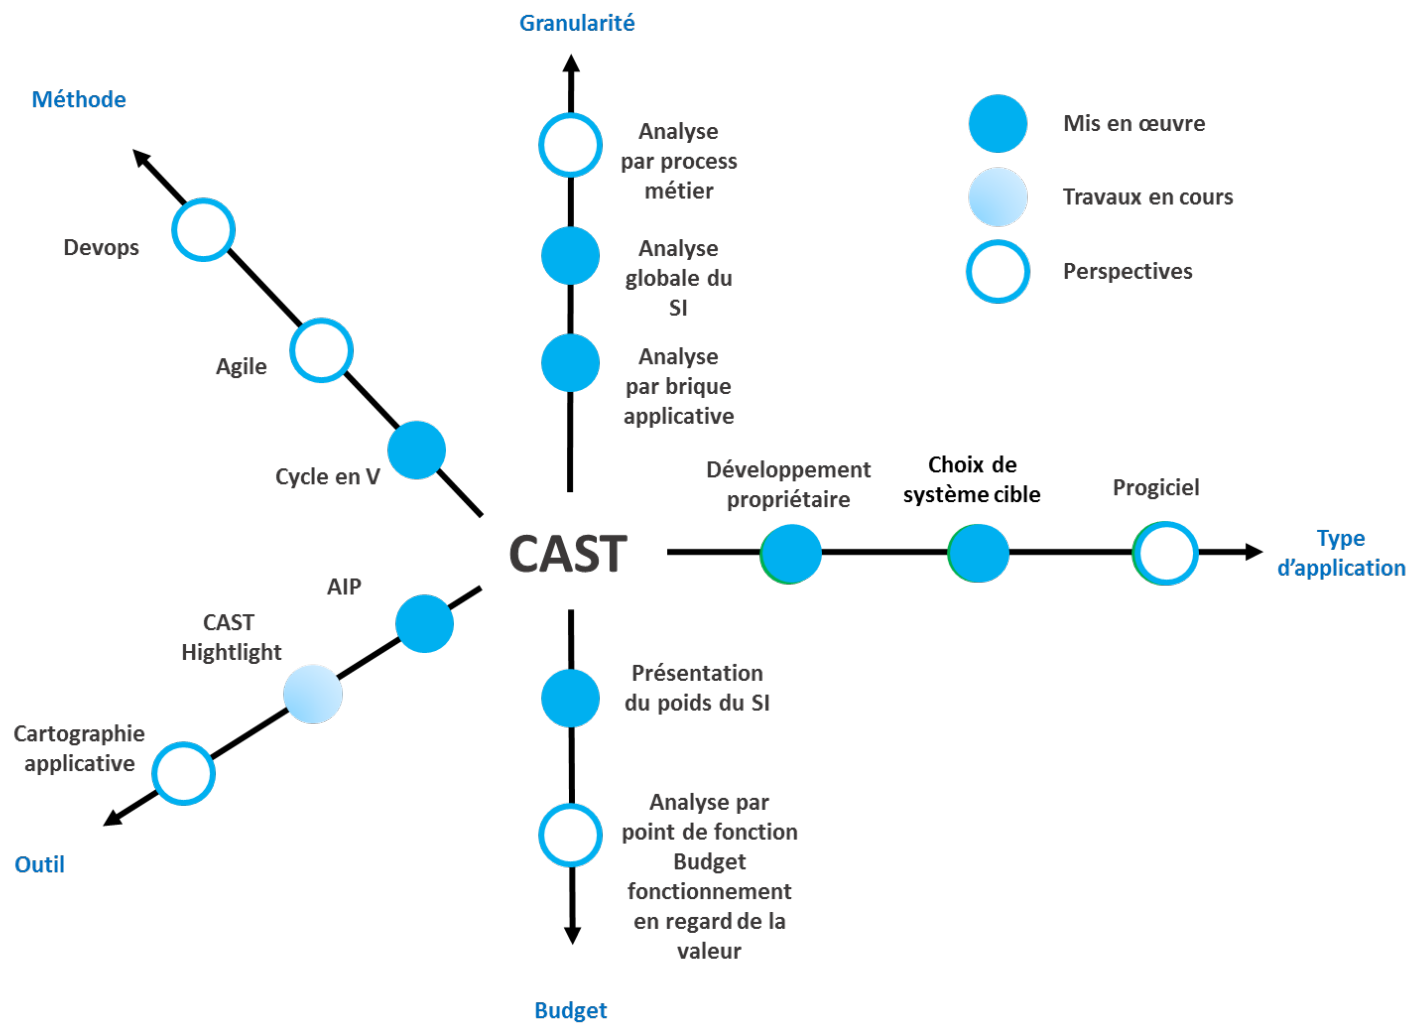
Granularité

Méthode

Mis en œuvre

Travaux en cours

Perspectives

Analyse par process métier

Analyse globale du SI

Analyse par brique applicative

Devops

Agile

Cycle en V

CAST

Développement propriétaire

Choix de système cible

Progiciel

Type d'application

AIP

CAST Hightlight

Cartographie applicative

Outil

Présentation du poids du SI

Analyse par point de fonction Budget fonctionnement en regard de la valeur

Budget